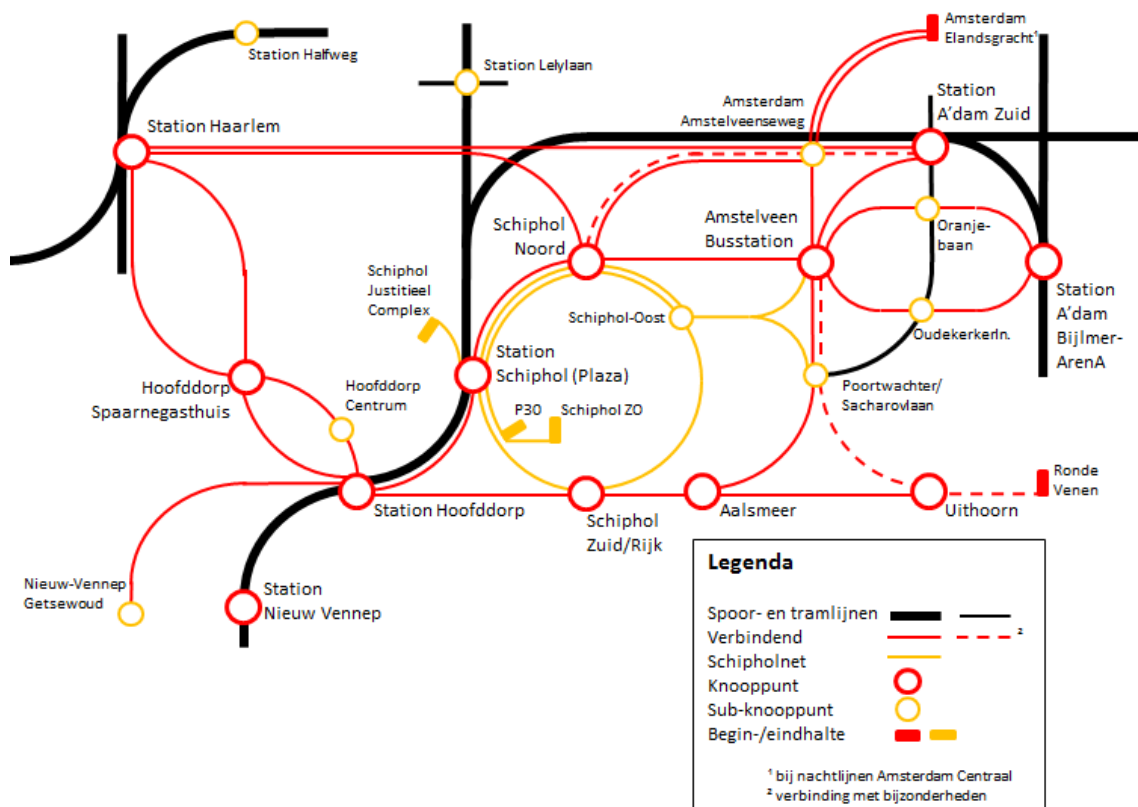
Station Halfweg

Station Lelylaan

Amsterdam Elandsgracht¹

Station Haarlem

Amsterdam Amstelveenseweg

Station A'dam Zuid

Schiphol Noord

Amstelveen Busstation

Oranje-baan

Station A'dam Bijlmer-ArenA

Schiphol Justitieel Complex

Schiphol-Oost

OudekerkerIn.

Station Schiphol (Plaza)

Hoofddorp Spaarnegasthuis

Hoofddorp Centrum

Poortwachter/ Sacharovlaan

P30

Schiphol ZO

Ronde Venen

Station Hoofddorp

Schiphol Zuid/Rijk

Aalsmeer

Uithoorn

Nieuw-Vennep Getsewoud

Station Nieuw Vennep

Legenda

Spoor- en tramlijnen

Verbindend ²

Schipholnet

Knooppunt

Sub-knooppunt

Begin-/eindhalte

¹ bij nachtlijnen Amsterdam Centraal
² verbinding met bijzonderheden